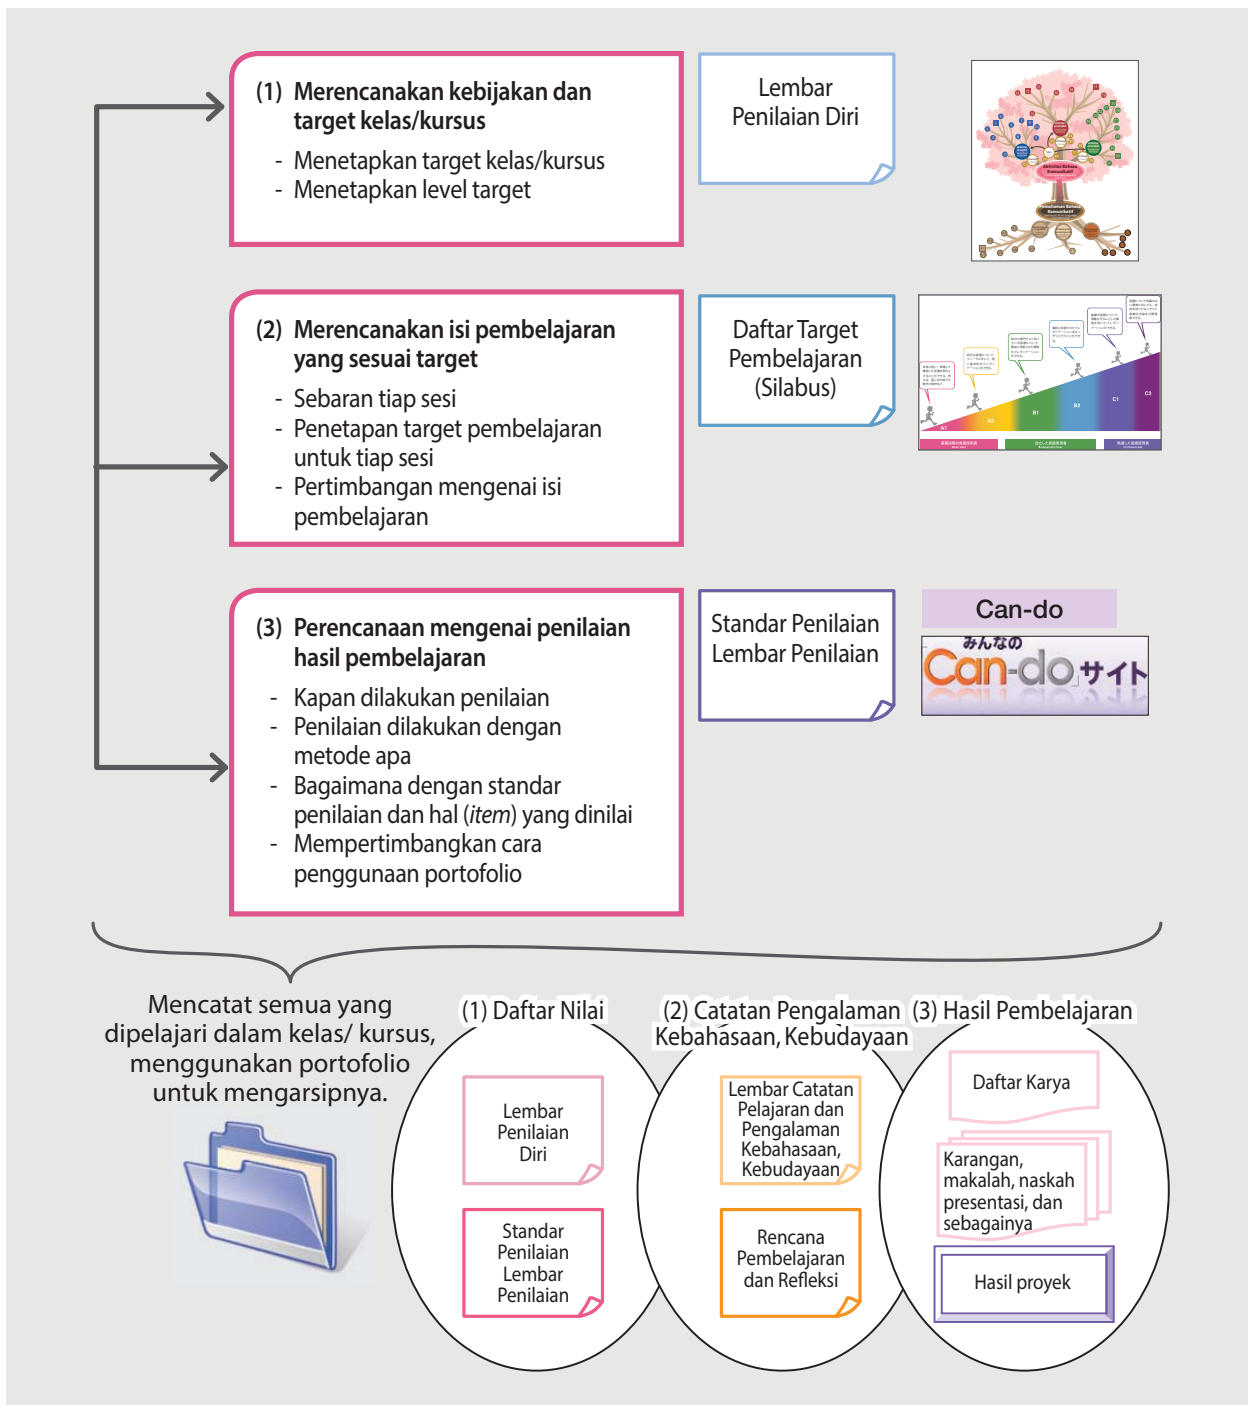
(1) Merencanakan kebijakan dan target kelas/kursus

- Menetapkan target kelas/kursus
- Menetapkan level target

Lembar Penilaian Diri

(2) Merencanakan isi pembelajaran yang sesuai target

- Sebaran tiap sesi
- Penetapan target pembelajaran untuk tiap sesi
- Pertimbangan mengenai isi pembelajaran

Daftar Target Pembelajaran (Silabus)

(3) Perencanaan mengenai penilaian hasil pembelajaran

- Kapan dilakukan penilaian
- Penilaian dilakukan dengan metode apa
- Bagaimana dengan standar penilaian dan hal (*item*) yang dinilai
- Mempertimbangkan cara penggunaan portofolio

Standar Penilaian Lembar Penilaian

Can-do

みんなの Can-do サイト

Mencatat semua yang dipelajari dalam kelas/ kursus, menggunakan portofolio untuk mengarsipnya.

(1) Daftar Nilai

Lembar Penilaian Diri

Standar Penilaian Lembar Penilaian

(2) Catatan Pengalaman Kebahasaan, Kebudayaan

Lembar Catatan Pelajaran dan Pengalaman Kebahasaan, Kebudayaan

Rencana Pembelajaran dan Refleksi

(3) Hasil Pembelajaran

Daftar Karya

Karangan, makalah, naskah presentasi, dan sebagainya

Hasil proyek